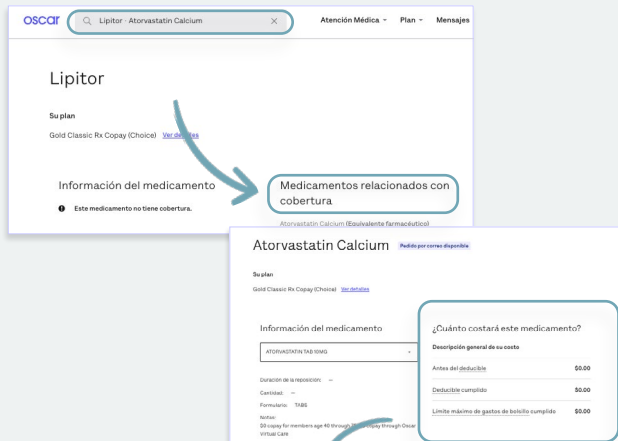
oscar

Lipitor · Atorvastatin Calcium

Atención Médica Plan Mensajes

Lipitor

Su plan

Gold Classic Rx Copay (Choice) Ver detalles

Información del medicamento

Este medicamento no tiene cobertura.

Medicamentos relacionados con cobertura

Atorvastatin Calcium (Equivalente farmacéutico)

Atorvastatin Calcium Pedido por correo disponible

Su plan

Gold Classic Rx Copay (Choice) Ver detalles

Información del medicamento

ATORVASTATIN TAB 10MG

Duración de la reposición: —

Cantidad: —

Formulario: TABS

Notas:
$0 copay for members age 40 through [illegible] copay through Oscar Virtual Care

¿Cuánto costará este medicamento?

Descripción general de su costo

Antes del deducible $0.00

Deducible cumplido $0.00

Límite máximo de gastos de bolsillo cumplido $0.00